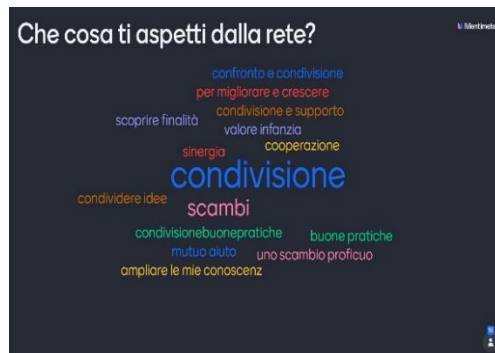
Che cosa ti aspetti dalla rete?

Mentimeter

confronto e condivisione
per migliorare e crescere
condivisione e supporto
scoprire finalità
valore infanzia
sinergia
cooperazione
condivisione
condividere idee
scambi
condivisionebuonepratiche
buone pratiche
mutuo aiuto
uno scambio proficuo
ampliare le mie conoscenz